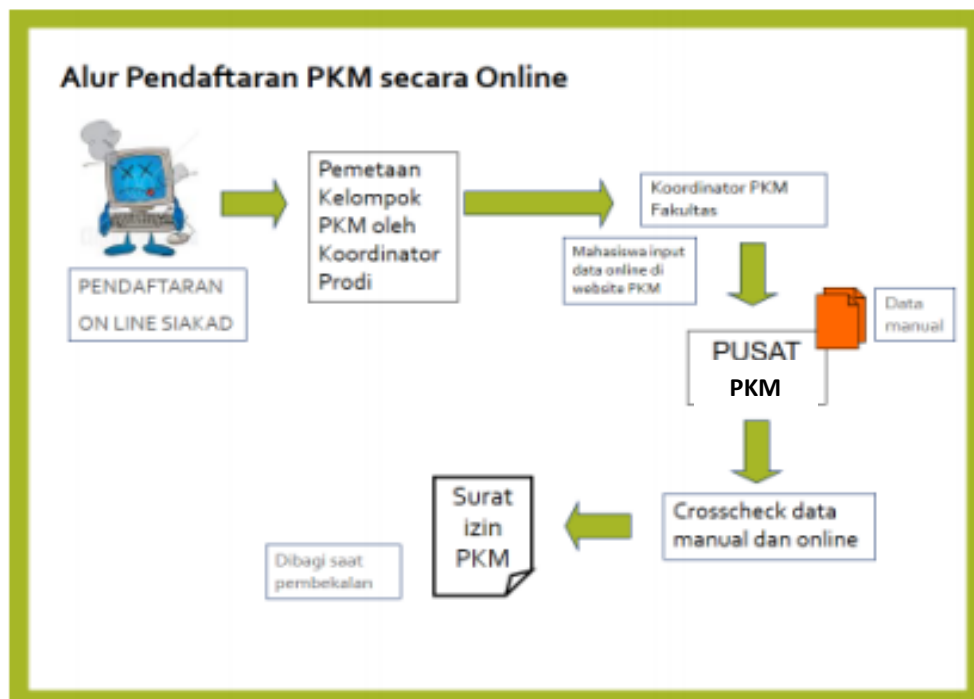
Alur Pendaftaran PKM secara Online

PENDAFTARAN ON LINE SIAKAD

Pemetaan Kelompok PKM oleh Koordinator Prodi

Koordinator PKM Fakultas

Mahasiswa input data online di website PKM

Data manual

PUSAT PKM

Crosscheck data manual dan online

Surat izin PKM

Dibagi saat pembekalan